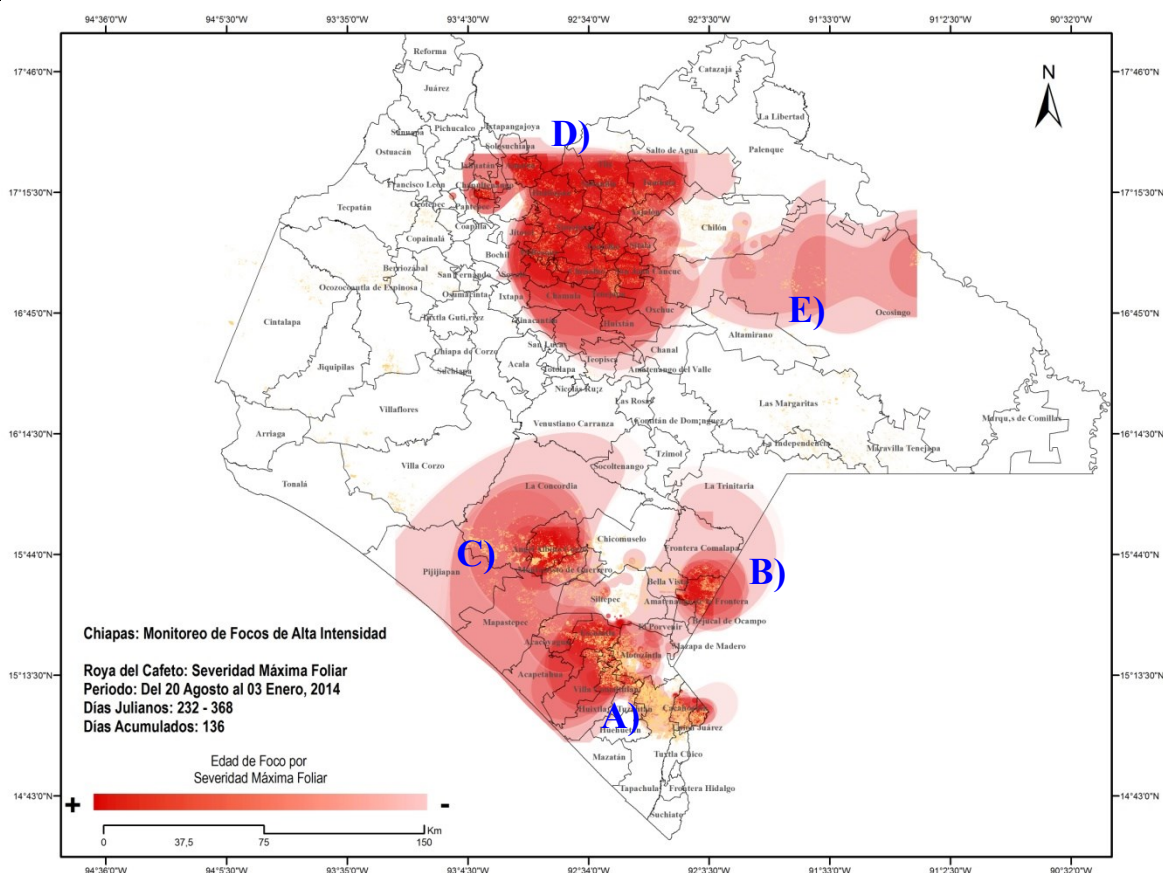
94°36'0"W 94°5'30"W 93°35'0"W 93°4'30"W 92°34'0"W 92°3'30"W 91°33'0"W 91°2'30"W 90°32'0"W

17°46'0"N
17°15'30"N
16°45'0"N
16°14'30"N
15°44'0"N
15°13'30"N
14°43'0"N

N

Reforma
Juárez
Catazajá
Pichucalco
Ixtapangajoya
Solosuchiapa
Ostuacán
Sunuapa
La Libertad
Palenque
Salto de Agua
Francisco León
Ocotepec
Pantepec
Tecpatán
Copainalá
Coapilla
Chilón
Bochil
Berriozabal
San Fernando
Ocozocoautla de Espinosa
Osumacinta
Ixtapa
Tuxtla Gutierrez
Zinacantán
Chamula
Huixtán
Oxchuc
Altamirano
Ocosingo
Cintalapa
Chiapa de Corzo
Suchiapa
San Lucas
Teopisca
Chanal
Acala
Totolapa
Amatenango del Valle
Jiquipilas
Nicolás Ruíz
Villaflores
Las Rosas
Venustiano Carranza
Comitán de Domínguez
Las Margaritas
Marqués de Comillas
Arriaga
La Independencia
Maravilla Tenejapa
Villa Corzo
Socoltenango
Tzimol
Tonalá
La Trinitaria
La Concordia
Chicomuselo
Frontera Comalapa
Pijijiapan
Bella Vista
Siltepec
Amatenango de la Frontera
El Porvenir
Bejucal de Ocampo
Mapastepec
Mazapa de Madero
Acacoyagua
Motozintla
Acapetahua
Villa Comaltitlán
Huixtla
Tuzantán
Cacahoatán
Unión Juárez
Huehuetán
Tuxtla Chico
Mazatán
Tapachula
Frontera Hidalgo
Suchiate

A)
B)
C)
D)
E)

Chiapas: Monitoreo de Focos de Alta Intensidad

Roya del Cafeto: Severidad Máxima Foliar
Periodo: Del 20 Agosto al 03 Enero, 2014
Días Julianos: 232 - 368
Días Acumulados: 136

Edad de Foco por
Severidad Máxima Foliar
+ -

0 37,5 75 150 Km